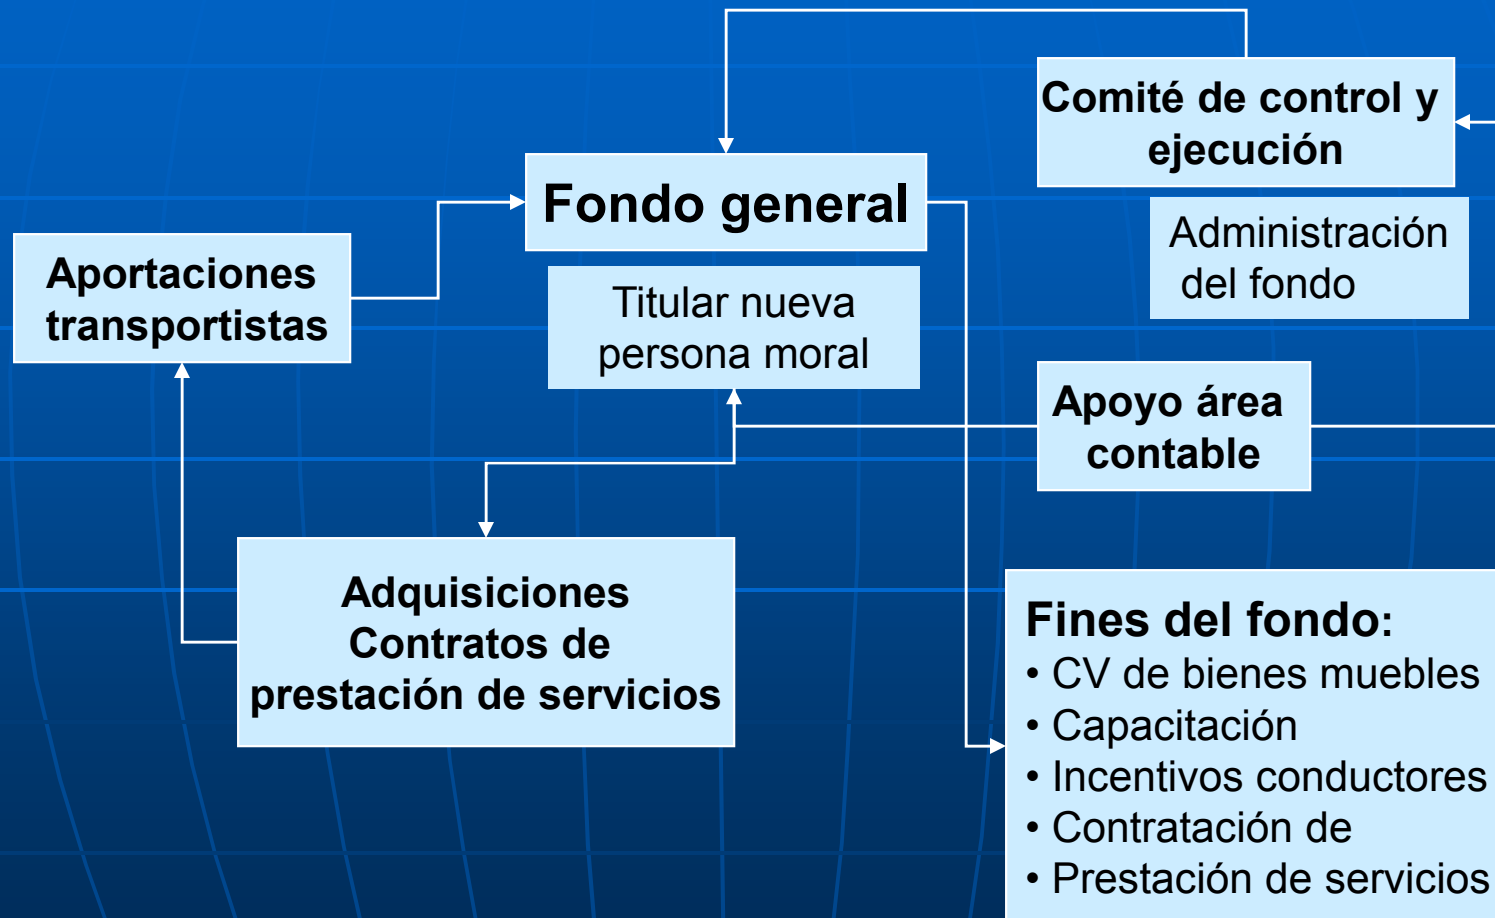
Comité de control y ejecución

Administración del fondo

Fondo general

Titular nueva persona moral

Aportaciones transportistas

Apoyo área contable

Adquisiciones
Contratos de prestación de servicios

Fines del fondo:
• CV de bienes muebles
• Capacitación
• Incentivos conductores
• Contratación de
• Prestación de servicios